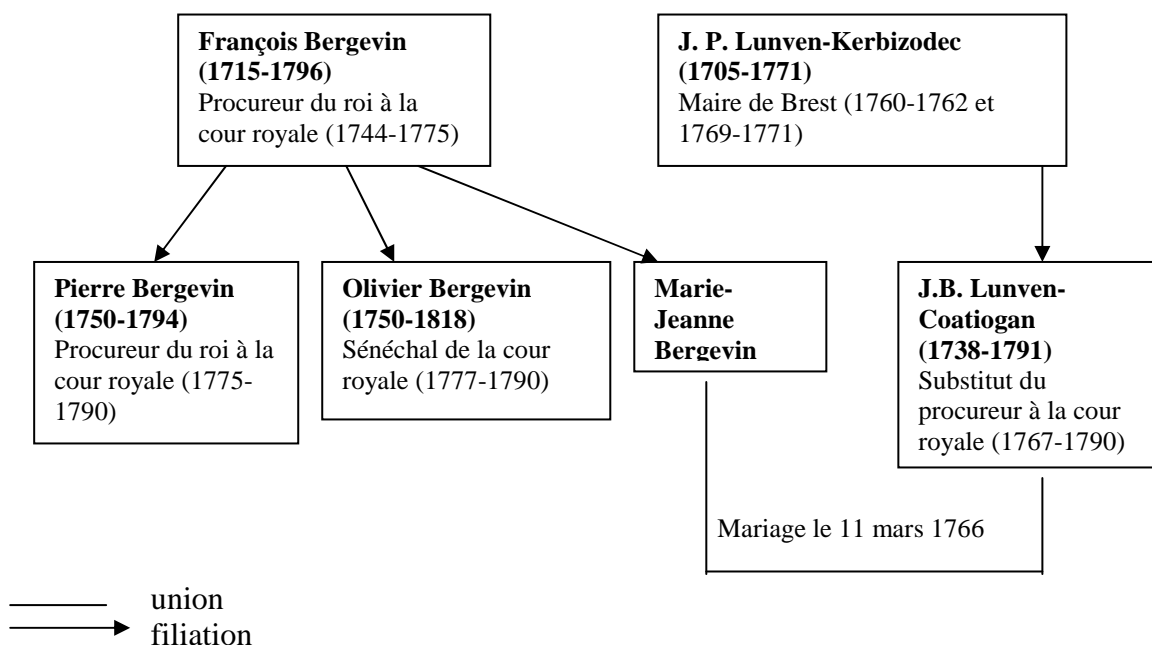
**François Bergevin (1715-1796)**
Procureur du roi à la cour royale (1744-1775)

**J. P. Lunven-Kerbizodec (1705-1771)**
Maire de Brest (1760-1762 et 1769-1771)

**Pierre Bergevin (1750-1794)**
Procureur du roi à la cour royale (1775-1790)

**Olivier Bergevin (1750-1818)**
Sénéchal de la cour royale (1777-1790)

**Marie-Jeanne Bergevin**

**J.B. Lunven-Coatiogan (1738-1791)**
Substitut du procureur à la cour royale (1767-1790)

Mariage le 11 mars 1766

union
filiation